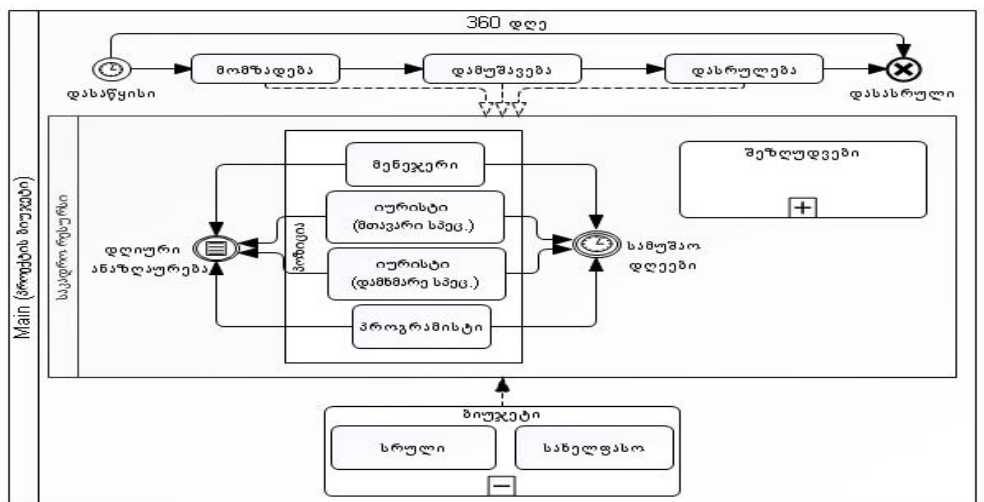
Main (პროექტის მიუჯეტი)

360 დღე

დასაწყისი

მომზადება

დამუშავება

დასრულება

დასასრული

საკადრო რესურსი

მენეჯერი

იურისტი (მთავარი სპეც.)

იურისტი (დამხმარე სპეც.)

პროგრამისტი

პოზიცია

დღიური ანაზღაურება

სამუშაო დღეები

შეზღუდვები

ბიუჯეტი

სრული

სახელფასო